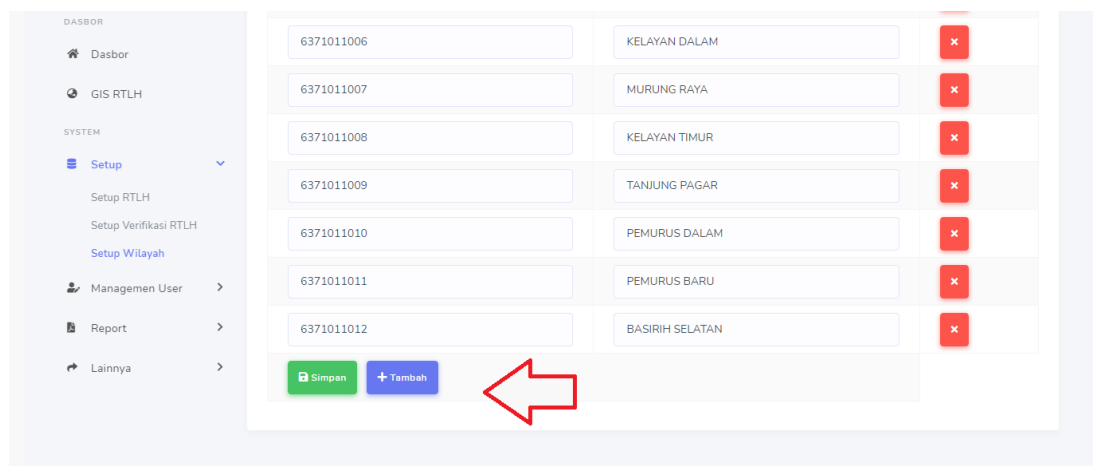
DASBOR

Dasbor

GIS RTLH

SYSTEM

Setup

Setup RTLH

Setup Verifikasi RTLH

Setup Wilayah

Managemen User

Report

Lainnya

| | | |
|---|---|---|
| 6371011006 | KELAYAN DALAM | × |
| 6371011007 | MURUNG RAYA | × |
| 6371011008 | KELAYAN TIMUR | × |
| 6371011009 | TANJUNG PAGAR | × |
| 6371011010 | PEMURUS DALAM | × |
| 6371011011 | PEMURUS BARU | × |
| 6371011012 | BASIRIH SELATAN | × |

Simpan

+ Tambah